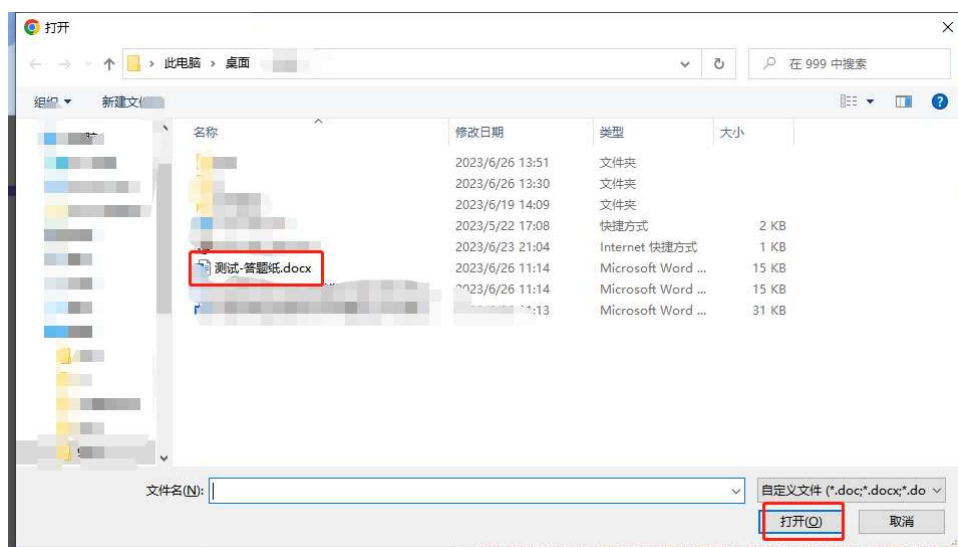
打开

此电脑 › 桌面

在 999 中搜索

组织 ▾ 新建文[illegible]

| 名称 | 修改日期 | 类型 | 大小 |
|---|---|---|---|
| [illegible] | 2023/6/26 13:51 | 文件夹 | |
| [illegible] | 2023/6/26 13:30 | 文件夹 | |
| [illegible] | 2023/6/19 14:09 | 文件夹 | |
| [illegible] | 2023/5/22 17:08 | 快捷方式 | 2 KB |
| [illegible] | 2023/6/23 21:04 | Internet 快捷方式 | 1 KB |
| 测试-答题纸.docx | 2023/6/26 11:14 | Microsoft Word ... | 15 KB |
| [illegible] | 2023/6/26 11:14 | Microsoft Word ... | 15 KB |
| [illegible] | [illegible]:13 | Microsoft Word ... | 31 KB |

文件名(N):

自定义文件 (*.doc;*.docx;*.do

打开(O) 取消